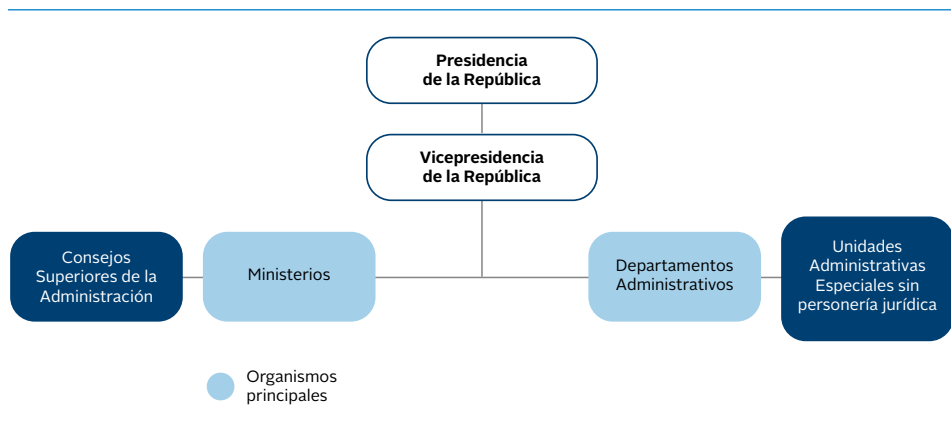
Presidencia de la República

Vicepresidencia de la República

Consejos Superiores de la Administración

Ministerios

Departamentos Administrativos

Unidades Administrativas Especiales sin personería jurídica

Organismos principales